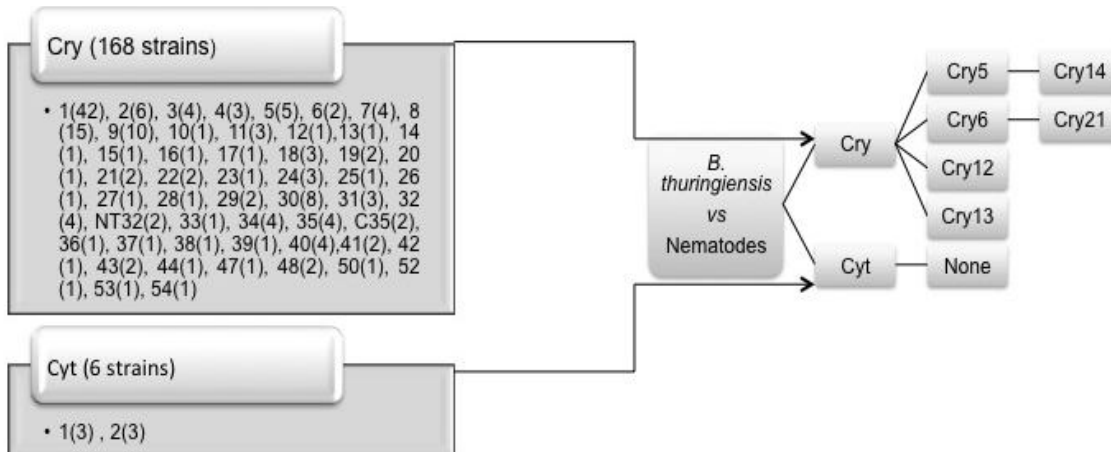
Cry (168 strains)

• 1(42), 2(6), 3(4), 4(3), 5(5), 6(2), 7(4), 8 (15), 9(10), 10(1), 11(3), 12(1),13(1), 14 (1), 15(1), 16(1), 17(1), 18(3), 19(2), 20 (1), 21(2), 22(2), 23(1), 24(3), 25(1), 26 (1), 27(1), 28(1), 29(2), 30(8), 31(3), 32 (4), NT32(2), 33(1), 34(4), 35(4), C35(2), 36(1), 37(1), 38(1), 39(1), 40(4),41(2), 42 (1), 43(2), 44(1), 47(1), 48(2), 50(1), 52 (1), 53(1), 54(1)

Cyt (6 strains)

• 1(3) , 2(3)

B. thuringiensis vs Nematodes

Cry

Cyt

Cry5

Cry14

Cry6

Cry21

Cry12

Cry13

None